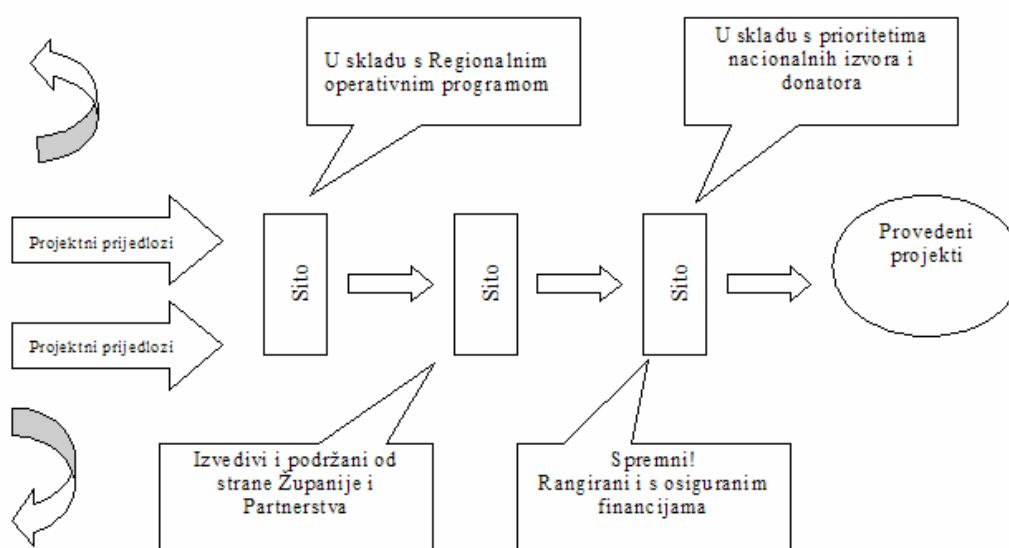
U skladu s Regionalnim operativnim programom

U skladu s prioritetima nacionalnih izvora i donatora

Projektni prijedlozi

Projektni prijedlozi

Sito

Sito

Sito

Provedeni projekti

Izvedivi i podržani od strane Županije i Partnerstva

Spremni!
Rangirani i s osiguranim financijama